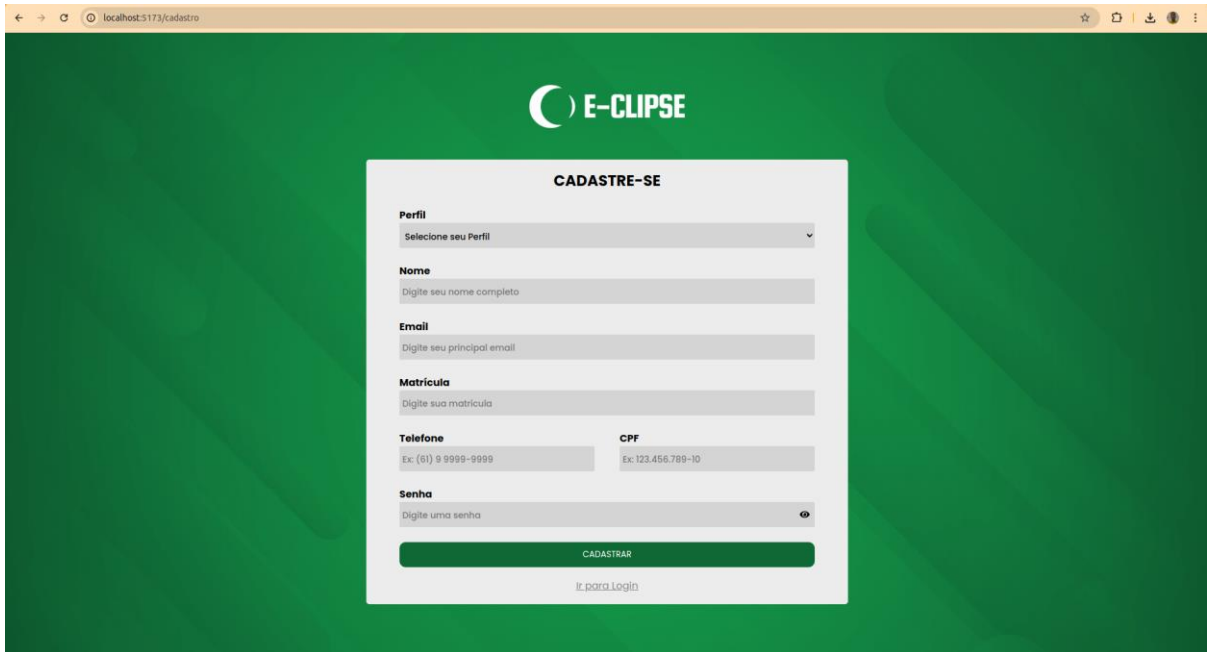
localhost:5173/cadastro

E-CLIPSE

CADASTRE-SE

Perfil

Selecione seu Perfil

Nome

Digite seu nome completo

Email

Digite seu principal email

Matrícula

Digite sua matrícula

Telefone

Ex: (61) 9 9999-9999

CPF

Ex: 123.456.789-10

Senha

Digite uma senha

CADASTRAR

Ir para Login